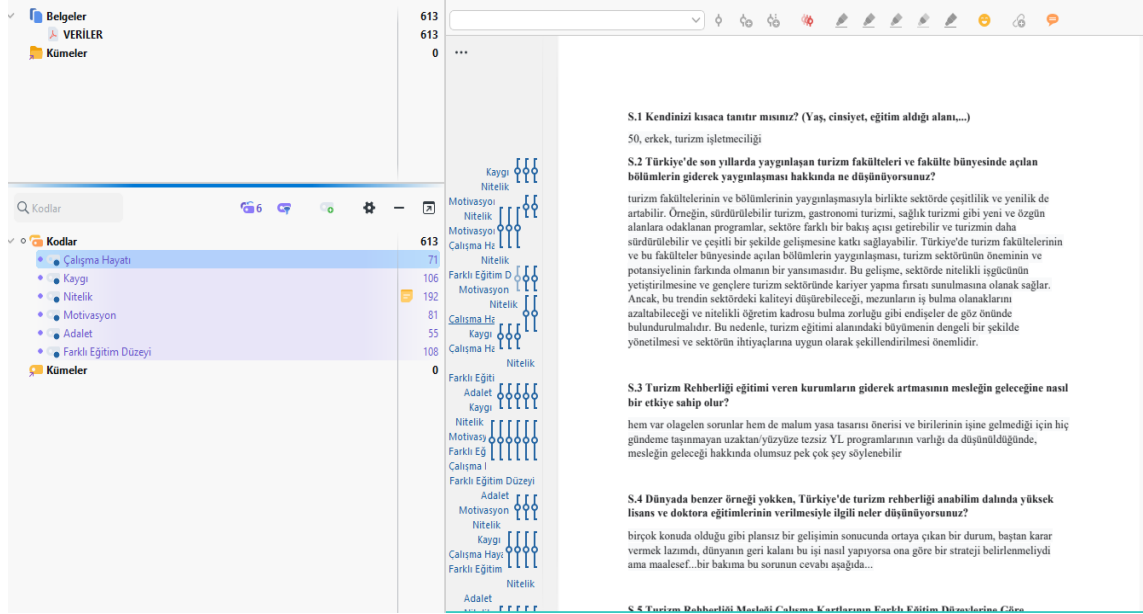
Belgeler 613
VERİLER 613
Kümeler 0

Kodlar
6

Kodlar 613
Çalışma Hayatı 71
Kaygı 106
Nitelik 192
Motivasyon 81
Adalet 55
Farklı Eğitim Düzeyi 108
Kümeler 0

...

Kaygı
Nitelik
Motivasyon
Nitelik
Motivasyon
Çalışma Ha
Nitelik
Farklı Eğitim D
Motivasyon
Nitelik
Çalışma Ha
Kaygı
Çalışma Ha
Nitelik
Farklı Eğiti
Adalet
Kaygı
Nitelik
Motivasy
Farklı Eğ
Çalışma
Farklı Eğitim Düzeyi
Adalet
Motivasyon
Nitelik
Kaygı
Çalışma Haya
Farklı Eğitim
Nitelik
Adalet

S.1 Kendinizi kısaca tanıtır mısınız? (Yaş, cinsiyet, eğitim aldığı alanı,...)

50, erkek, turizm işletmeciliği

S.2 Türkiye'de son yıllarda yaygınlaşan turizm fakülteleri ve fakülte bünyesinde açılan bölümlerin giderek yaygınlaşması hakkında ne düşünüyorsunuz?

turizm fakültelerinin ve bölümlerinin yaygınlaşmasıyla birlikte sektörde çeşitlilik ve yenilik de artabilir. Örneğin, sürdürülebilir turizm, gastronomi turizmi, sağlık turizmi gibi yeni ve özgün alanlara odaklanan programlar, sektöre farklı bir bakış açısı getirebilir ve turizmin daha sürdürülebilir ve çeşitli bir şekilde gelişmesine katkı sağlayabilir. Türkiye'de turizm fakültelerinin ve bu fakülteler bünyesinde açılan bölümlerin yaygınlaşması, turizm sektörünün öneminin ve potansiyelinin farkında olmanın bir yansımasıdır. Bu gelişme, sektörde nitelikli işgücünün yetiştirilmesine ve gençlere turizm sektöründe kariyer yapma fırsatı sunulmasına olanak sağlar. Ancak, bu trendin sektördeki kaliteyi düşürebileceği, mezunların iş bulma olanaklarını azaltabileceği ve nitelikli öğretim kadrosu bulma zorluğu gibi endişeler de göz önünde bulundurulmalıdır. Bu nedenle, turizm eğitimi alanındaki büyümenin dengeli bir şekilde yönetilmesi ve sektörün ihtiyaçlarına uygun olarak şekillendirilmesi önemlidir.

S.3 Turizm Rehberliği eğitimi veren kurumların giderek artmasının mesleğin geleceğine nasıl bir etkiye sahip olur?

hem var olagelen sorunlar hem de malum yasa tasarısı önerisi ve birilerinin işine gelmediği için hiç gündeme taşınmayan uzaktan/yüzyüze tezsiz YL programlarının varlığı da düşünüldüğünde, mesleğin geleceği hakkında olumsuz pek çok şey söylenebilir

S.4 Dünyada benzer örneği yokken, Türkiye'de turizm rehberliği anabilim dalında yüksek lisans ve doktora eğitimlerinin verilmesiyle ilgili neler düşünüyorsunuz?

birçok konuda olduğu gibi plansız bir gelişimin sonucunda ortaya çıkan bir durum, baştan karar vermek lazımdı, dünyanın geri kalanı bu işi nasıl yapıyorsa ona göre bir strateji belirlenmeliydi ama maalesef...bir bakıma bu sorunun cevabı aşağıda...

S.5 Turizm Rehberliği Mesleği Çalışma Kartlarının Farklı Eğitim Düzeylerine Göre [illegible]